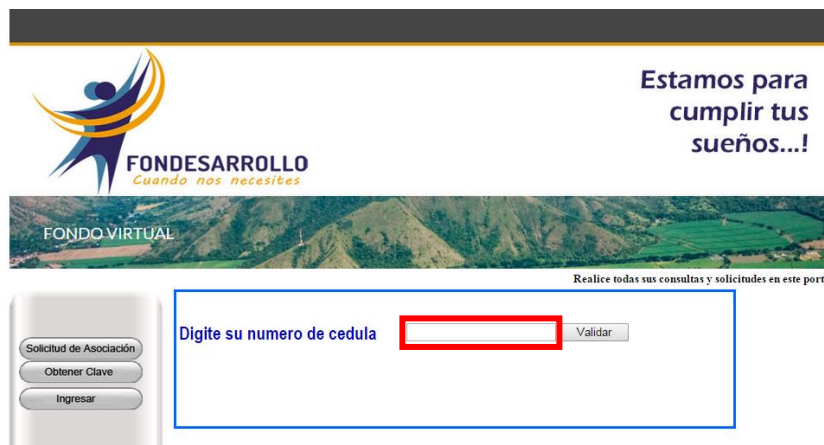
FONDESARROLLO
Cuando nos necesites

Estamos para cumplir tus sueños...!

FONDO VIRTUAL

Realice todas sus consultas y solicitudes en este port

Solicitud de Asociación
Obtener Clave
Ingresar

Digite su numero de cedula

Validar